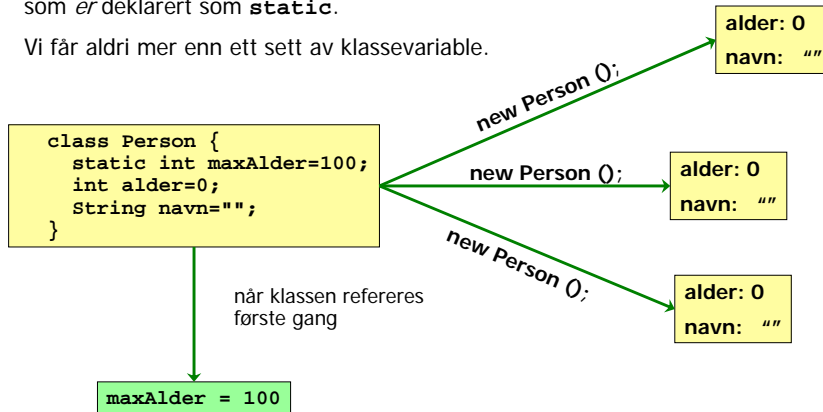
som *er* deklarert som **static**.

Vi får aldri mer enn ett sett av klassevariable.

alder: 0
navn: ""

new Person ();

class Person {
  static int maxAlder=100;
  int alder=0;
  String navn="";
}

new Person ();

alder: 0
navn: ""

new Person ();

når klassen refereres første gang

alder: 0
navn: ""

maxAlder = 100